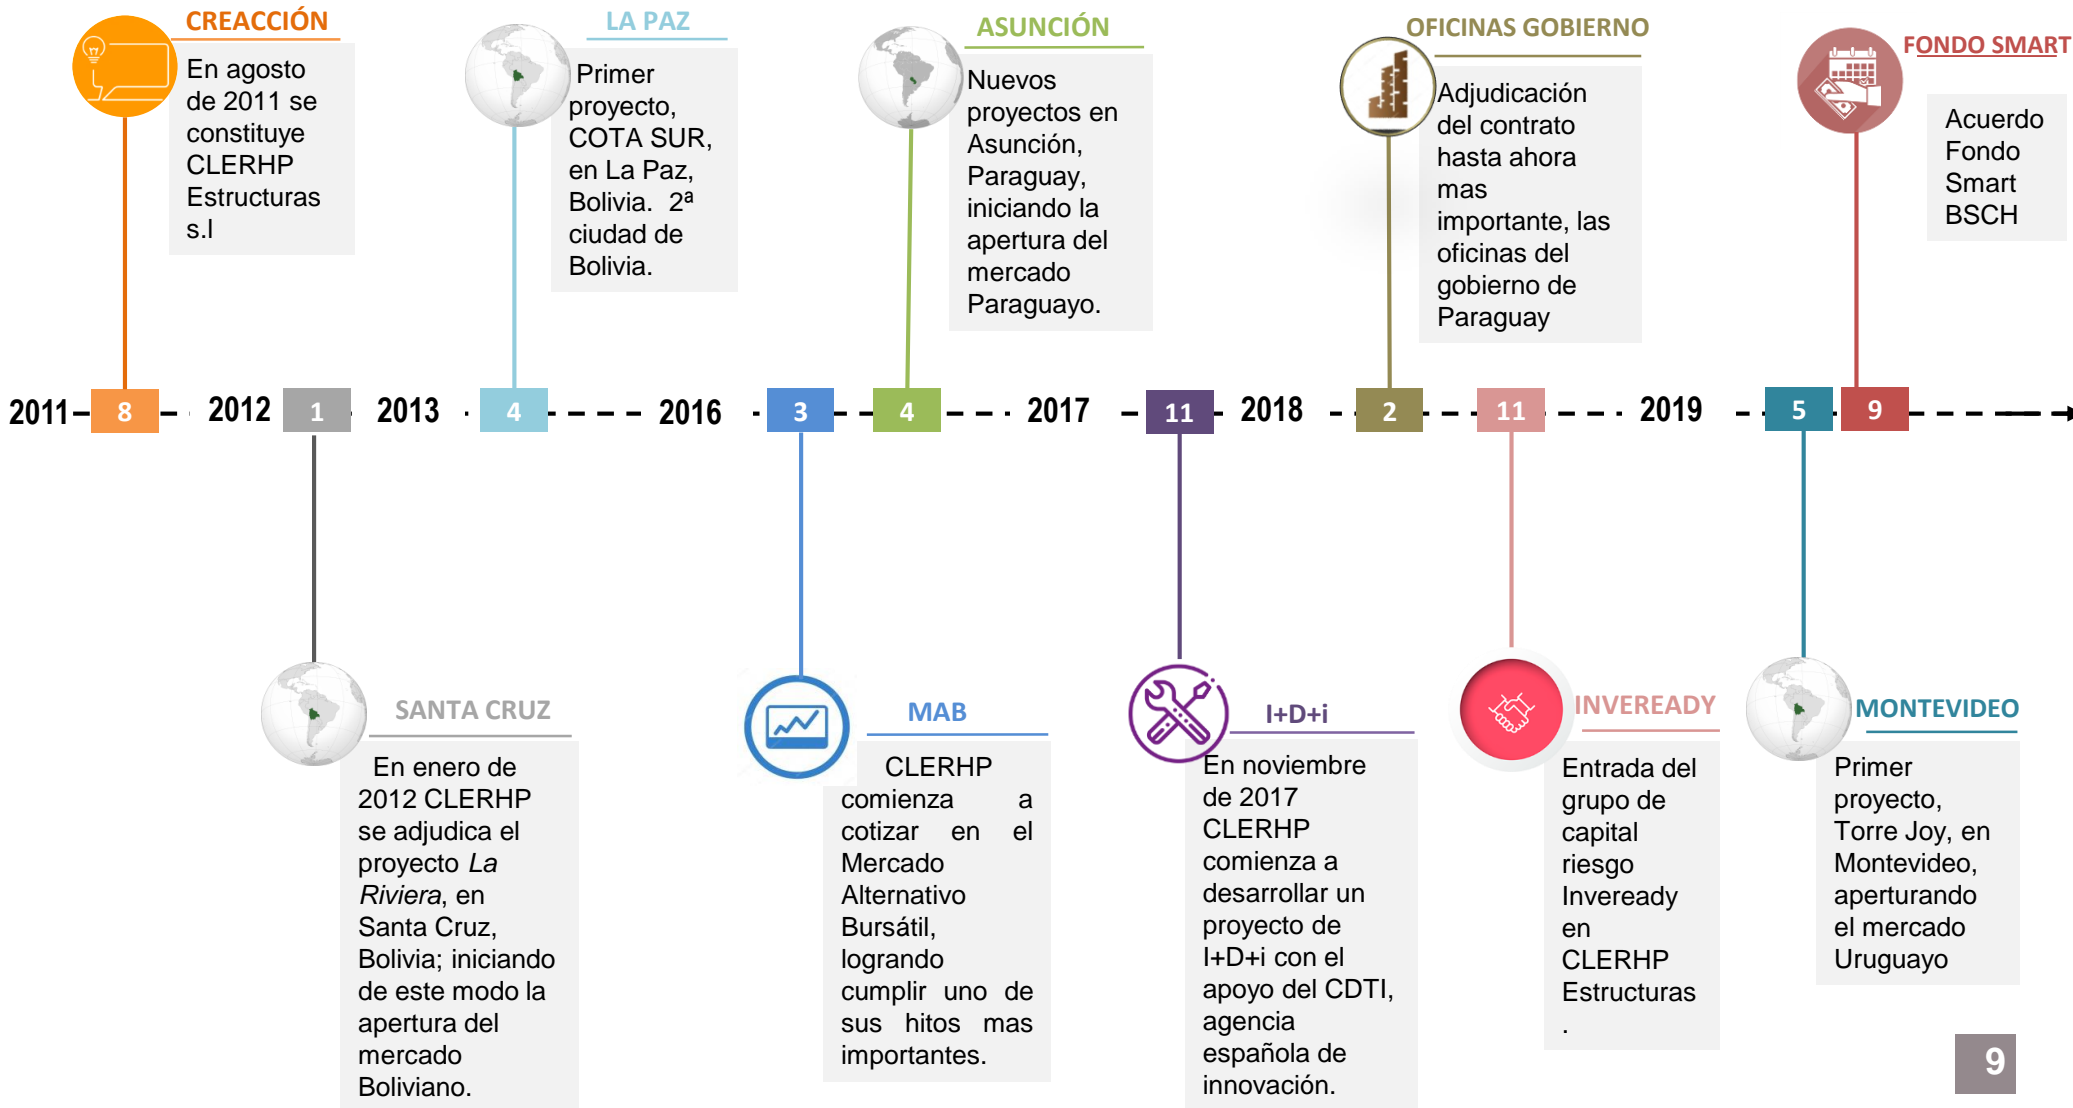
CREACCIÓN
En agosto de 2011 se constituye CLERHP Estructuras s.l

LA PAZ
Primer proyecto, COTA SUR, en La Paz, Bolivia. 2ª ciudad de Bolivia.

ASUNCIÓN
Nuevos proyectos en Asunción, Paraguay, iniciando la apertura del mercado Paraguayo.

OFICINAS GOBIERNO
Adjudicación del contrato hasta ahora mas importante, las oficinas del gobierno de Paraguay

FONDO SMART
Acuerdo Fondo Smart BSCH

2011 8 2012 1 2013 4 2016 3 4 2017 11 2018 2 11 2019 5 9

SANTA CRUZ
En enero de 2012 CLERHP se adjudica el proyecto *La Riviera*, en Santa Cruz, Bolivia; iniciando de este modo la apertura del mercado Boliviano.

MAB
CLERHP comienza a cotizar en el Mercado Alternativo Bursátil, logrando cumplir uno de sus hitos mas importantes.

I+D+i
En noviembre de 2017 CLERHP comienza a desarrollar un proyecto de I+D+i con el apoyo del CDTI, agencia española de innovación.

INVEREADY
Entrada del grupo de capital riesgo Inveready en CLERHP Estructuras .

MONTEVIDEO
Primer proyecto, Torre Joy, en Montevideo, apertutando el mercado Uruguayo

9